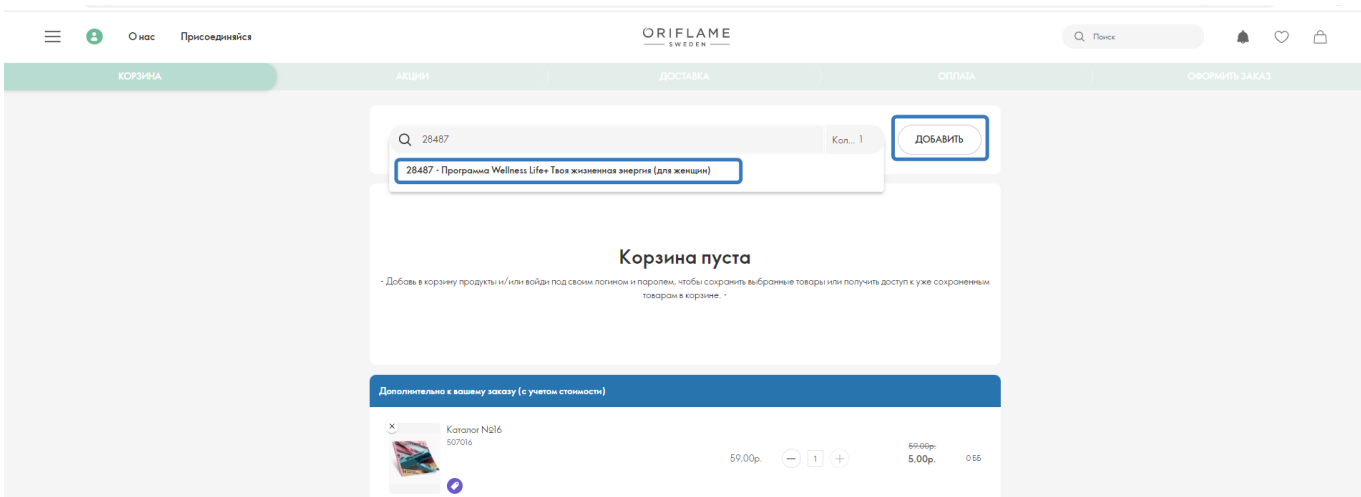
О нас Присоединяйся

ORIFLAME
SWEDEN

Поиск

КОРЗИНА | АКЦИИ | ДОСТАВКА | ОПЛАТА | ОФОРМИТЬ ЗАКАЗ

28487

Кол... 1

ДОБАВИТЬ

28487 - Программа Wellness Life+ Твоя жизненная энергия (для женщин)

Корзина пуста

- Добавь в корзину продукты и/или войди под своим логином и паролем, чтобы сохранить выбранные товары или получить доступ к уже сохраненным товарам в корзине. -

Дополнительно к вашему заказу (с учетом стоимости)

Каталог №16
507016

59,00р.

1

~~59,00р.~~
5.00р.

0.55